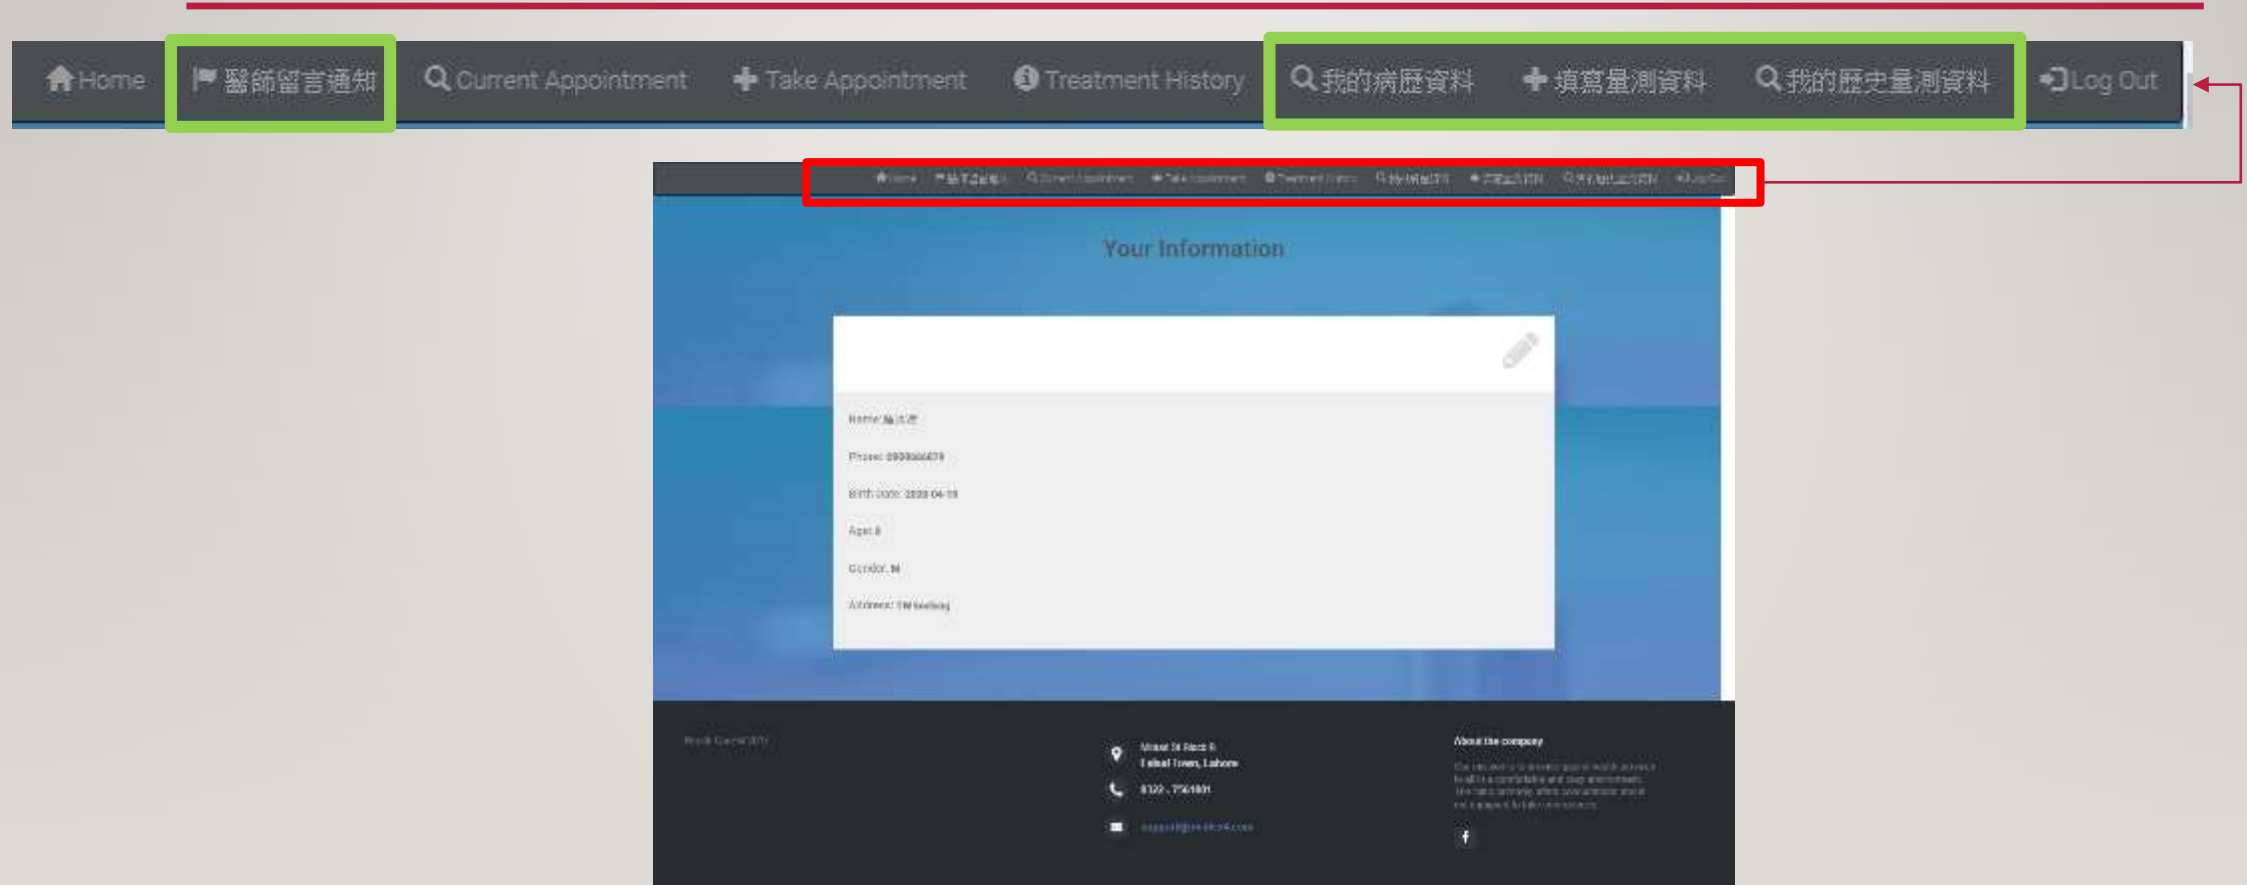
Home 醫師留言通知 Current Appointment Take Appointment Treatment History 我的病歷資料 填寫量測資料 我的歷史量測資料 Log Out

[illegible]

Your Information

Name: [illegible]

Phone: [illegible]

Birth Date: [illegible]

Age: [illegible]

Gender: M

Address: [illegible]

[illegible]

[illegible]
Faisal Town, Lahore

0322 - 7561801

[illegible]

About the company

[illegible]

f